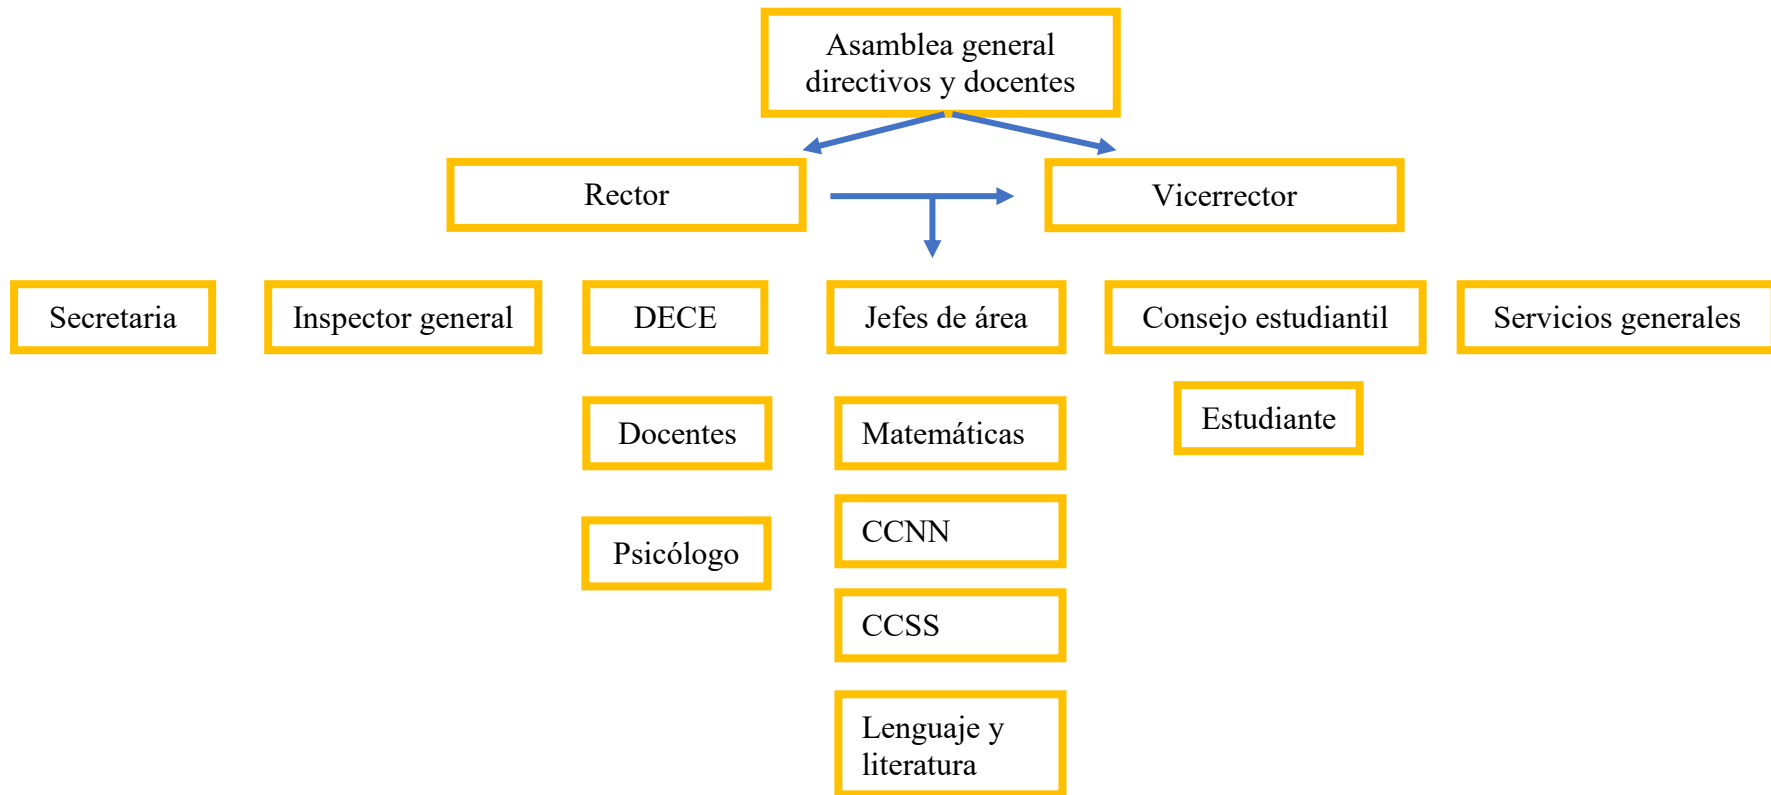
Asamblea general directivos y docentes

Rector

Vicerrector

Secretaria

Inspector general

DECE

Jefes de área

Consejo estudiantil

Servicios generales

Docentes

Matemáticas

Estudiante

Psicólogo

CCNN

CCSS

Lenguaje y literatura